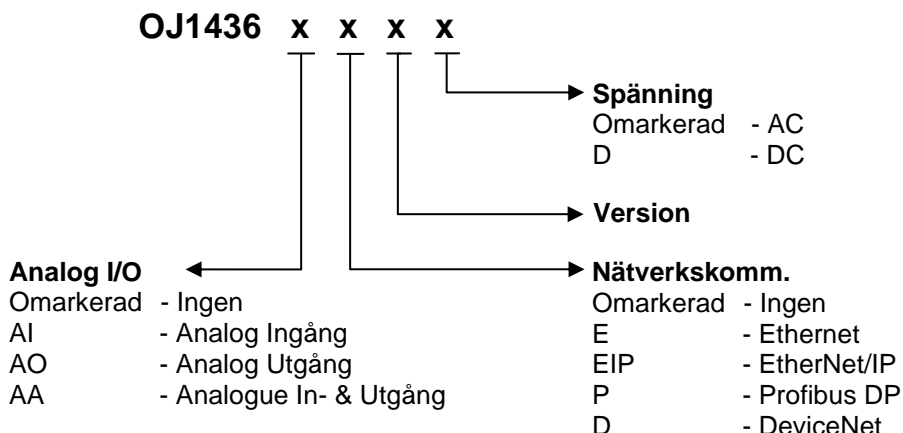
OJ1436 x x x x

Spänning
Omarkerad - AC
D - DC

Version

Analog I/O
Omarkerad - Ingen
AI - Analog Ingång
AO - Analog Utgång
AA - Analogue In- & Utgång

Nätverkskomm.
Omarkerad - Ingen
E - Ethernet
EIP - EtherNet/IP
P - Profibus DP
D - DeviceNet